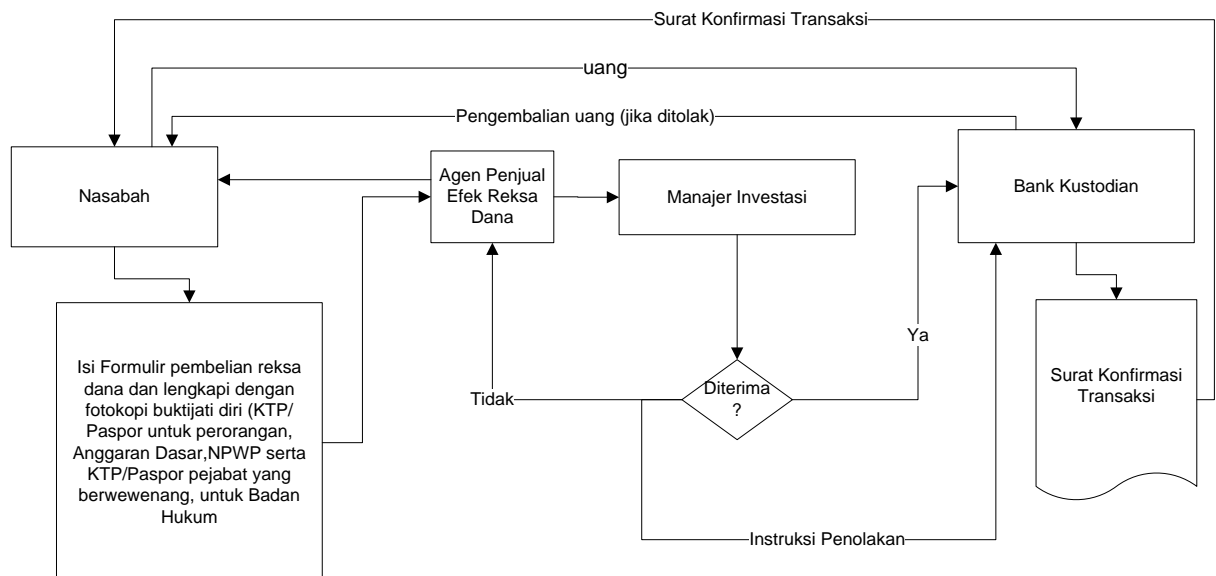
Surat Konfirmasi Transaksi

uang

Pengembalian uang (jika ditolak)

Nasabah

Agen Penjual Efek Reksa Dana

Manajer Investasi

Bank Kustodian

Isi Formulir pembelian reksa dana dan lengkapi dengan fotokopi buktijati diri (KTP/ Paspor untuk perorangan, Anggaran Dasar,NPWP serta KTP/Paspor pejabat yang berwewenang, untuk Badan Hukum

Ya

Tidak

Diterima ?

Surat Konfirmasi Transaksi

Instruksi Penolakan